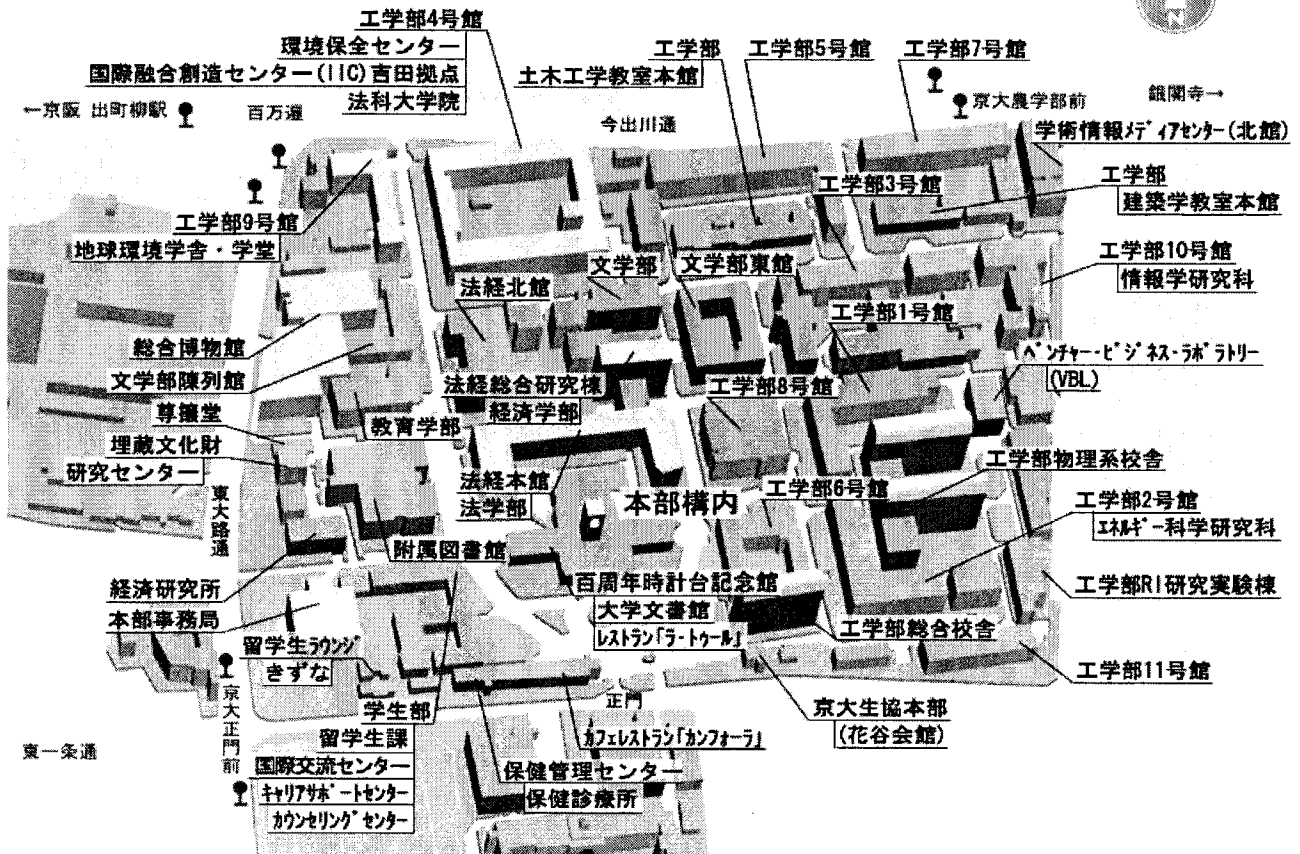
工学部4号館
環境保全センター
国際融合創造センター(IIC)吉田拠点
法科大学院
工学部
土木工学教室本館
工学部5号館
工学部7号館
←京阪 出町柳駅
百万遍
今出川通
京大農学部前
銀閣寺→
学術情報ﾒﾃﾞｨｱｾﾝﾀｰ(北館)
工学部3号館
工学部
建築学教室本館
工学部9号館
地球環境学舎・学堂
工学部10号館
情報学研究科
文学部
文学部東館
法経北館
工学部1号館
総合博物館
ﾍﾞﾝﾁｬｰ･ﾋﾞｼﾞﾈｽ･ﾗﾎﾞﾗﾄﾘｰ
(VBL)
文学部陳列館
法経総合研究棟
経済学部
工学部8号館
尊攘堂
教育学部
埋蔵文化財
研究センター
工学部物理系校舎
東大路通
法経本館
法学部
本部構内
工学部6号館
工学部2号館
ｴﾈﾙｷﾞｰ科学研究科
附属図書館
経済研究所
百周年時計台記念館
工学部RI研究実験棟
本部事務局
大学文書館
ﾚｽﾄﾗﾝ「ﾗ･ﾄｩｰﾙ」
工学部総合校舎
留学生ﾗｳﾝｼﾞ
きずな
工学部11号館
京大正門前
正門
京大生協本部
(花谷会館)
東一条通
学生部
留学生課
国際交流センター
ｷｬﾘｱｻﾎﾟｰﾄｾﾝﾀｰ
ｶｳﾝｾﾘﾝｸﾞｾﾝﾀｰ
ｶﾌｪﾚｽﾄﾗﾝ「ｶﾝﾌｫｰﾗ」
保健管理センター
保健診療所